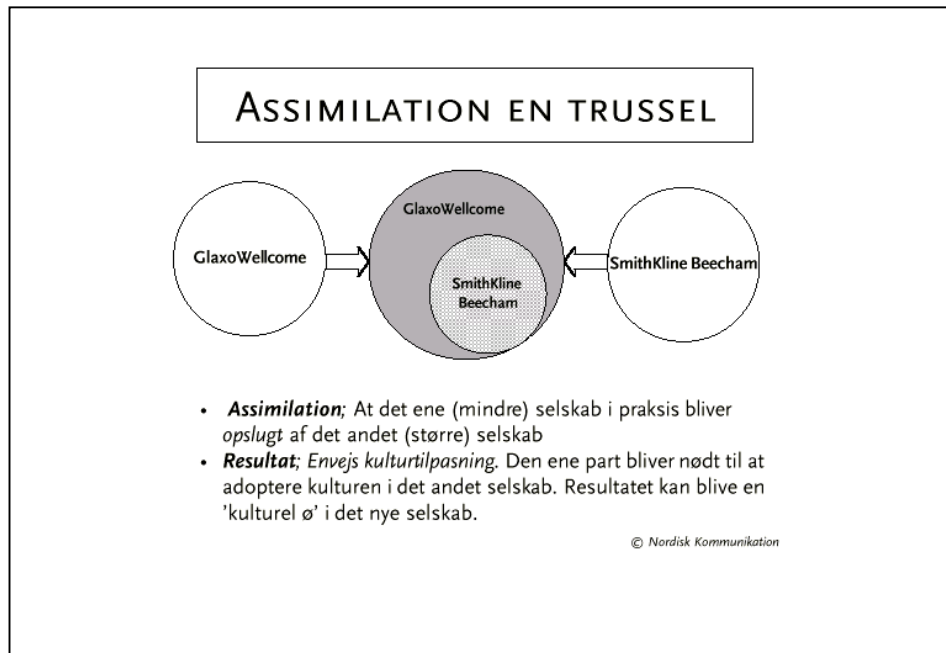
ASSIMILATION EN TRUSSEL

GlaxoWellcome

GlaxoWellcome

SmithKline Beecham

SmithKline Beecham

- **Assimilation**; At det ene (mindre) selskab i praksis bliver *opslugt* af det andet (større) selskab
- **Resultat**; *Envejs kulturtilpasning*. Den ene part bliver nødt til at adoptere kulturen i det andet selskab. Resultatet kan blive en 'kulturel ø' i det nye selskab.

© Nordisk Kommunikation